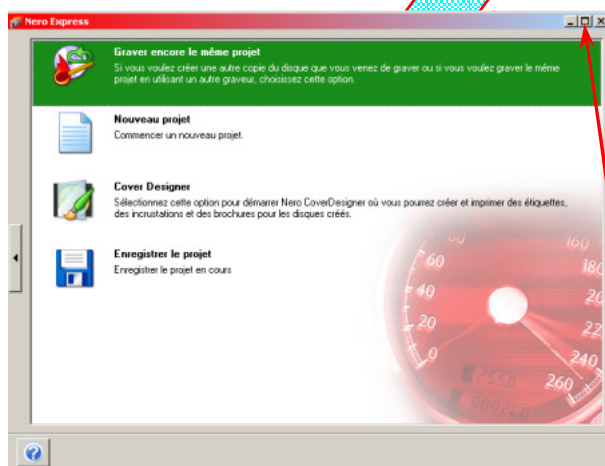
Nero Express

Graver encore le même projet
Si vous voulez créer une autre copie du disque que vous venez de graver ou si vous voulez graver le même projet en utilisant un autre graveur, choisissez cette option.

Nouveau projet
Commencer un nouveau projet.

Cover Designer
Sélectionnez cette option pour démarrer Nero CoverDesigner où vous pourrez créer et imprimer des étiquettes, des incrustations et des brochures pour les disques créés.

Enregistrer le projet
Enregistrer le projet en cours

80
60
40
20
0
160
180
200
220
240
260